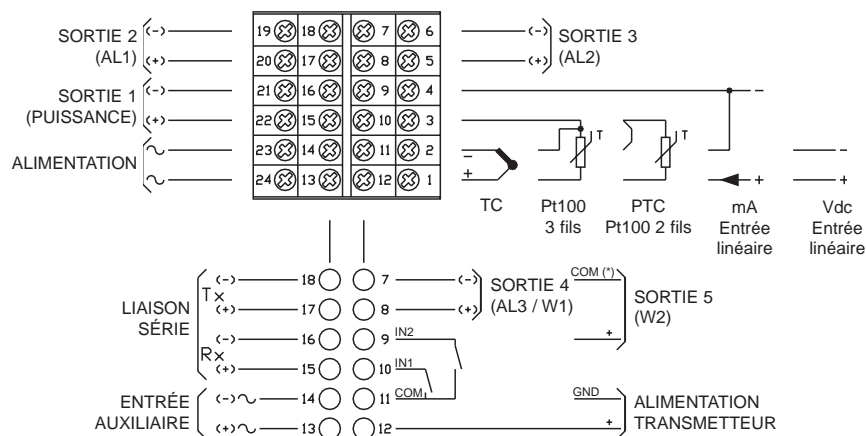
SORTIE 2 (AL1)
(-)
(+)
SORTIE 1 (PUISSANCE)
(-)
(+)
ALIMENTATION
~
~

19 18 7 6
20 17 8 5
21 16 9 4
22 15 10 3
23 14 11 2
24 13 12 1

(-)
(+)
SORTIE 3 (AL2)

-
+
TC
T
Pt100 3 fils
T
PTC Pt100 2 fils
+
mA Entrée linéaire
-
+
Vdc Entrée linéaire

LIAISON SÉRIE
Tx
(-) 18
(+) 17
Rx
(-) 16
(+) 15
ENTRÉE AUXILIAIRE
(-)~ 14
(+)~ 13

7 (-)
8 (+)
SORTIE 4 (AL3 / W1)
9 IN2
10 IN1
11 COM
12

COM (*)
+
SORTIE 5 (W2)
GND
+
ALIMENTATION TRANSMETTEUR